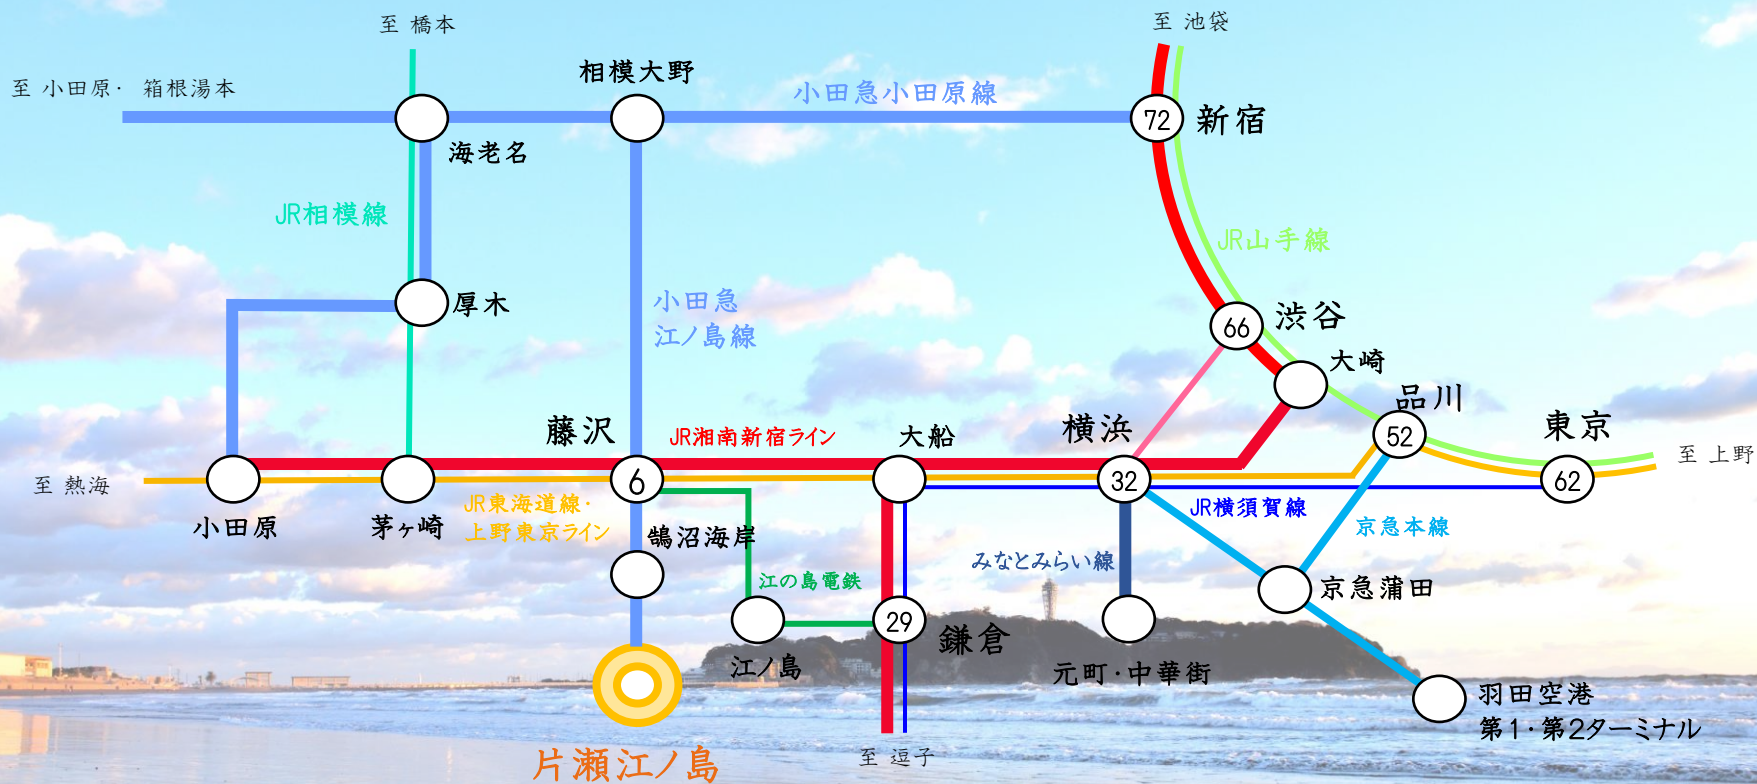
至 橋本

至 池袋

至 小田原・ 箱根湯本

相模大野

小田急小田原線

72 新宿

海老名

JR相模線

JR山手線

厚木

小田急
江ノ島線

66 渋谷

大崎

品川

藤沢

JR湘南新宿ライン

大船

横浜

東京

至 上野

至 熱海

6

32

52

62

小田原

茅ヶ崎

JR東海道線・
上野東京ライン

鵠沼海岸

JR横須賀線

京急本線

みなとみらい線

江の島電鉄

京急蒲田

29

鎌倉

江ノ島

元町・中華街

羽田空港
第1・第2ターミナル

片瀬江ノ島

至 逗子